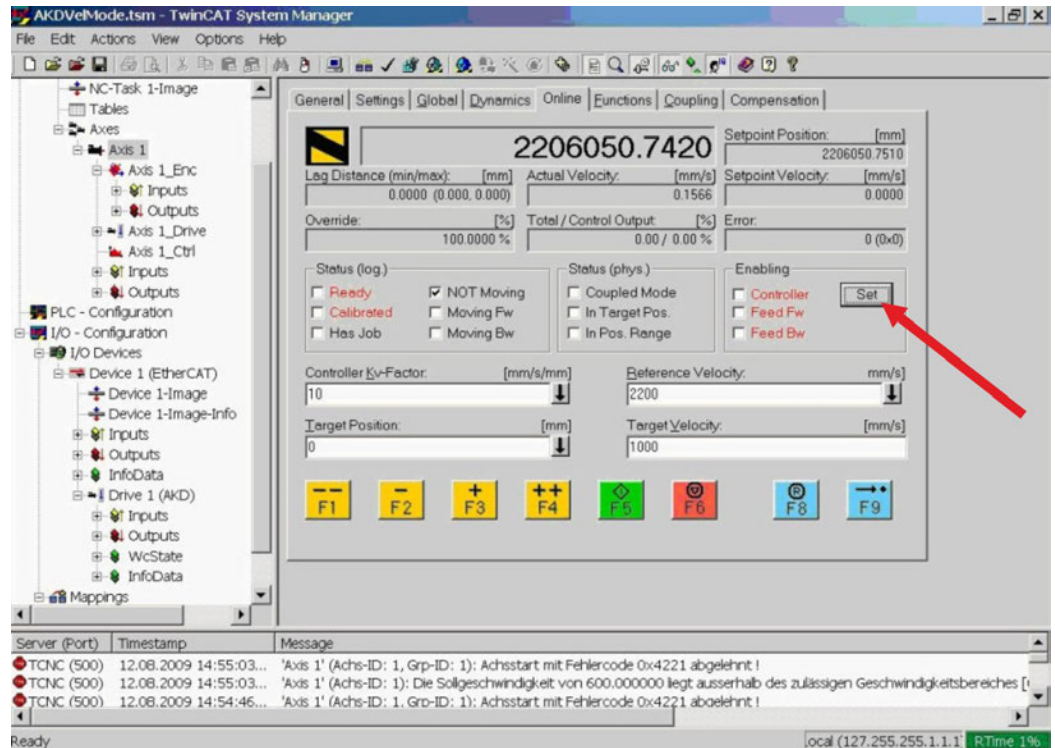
AKDVelMode.tsm - TwinCAT System Manager

File Edit Actions View Options Help

NC-Task 1-Image
Tables
Axes
Axis 1
Axis 1_Enc
Inputs
Outputs
Axis 1_Drive
Axis 1_Ctrl
Inputs
Outputs
PLC - Configuration
I/O - Configuration
I/O Devices
Device 1 (EtherCAT)
Device 1-Image
Device 1-Image-Info
Inputs
Outputs
InfoData
Drive 1 (AKD)
Inputs
Outputs
WcState
InfoData
Mappings

General | Settings | Global | Dynamics | Online | Functions | Coupling | Compensation

2206050.7420

Setpoint Position: [mm]
2206050.7510

Lag Distance (min/max): [mm]
0.0000 (0.000, 0.000)

Actual Velocity: [mm/s]
0.1566

Setpoint Velocity: [mm/s]
0.0000

Override: [%]
100.0000 %

Total / Control Output: [%]
0.00 / 0.00 %

Error:
0 (0x0)

Status (log.)
Ready
Calibrated
Has Job
NOT Moving
Moving Fw
Moving Bw

Status (phys.)
Coupled Mode
In Target Pos.
In Pos. Range

Enabling
Controller
Feed Fw
Feed Bw
Set

Controller Kv-Factor: [mm/s/mm]
10

Reference Velocity: mm/s]
2200

Target Position: [mm]
0

Target Velocity: [mm/s]
1000

F1 F2 F3 F4 F5 F6 F8 F9

| Server (Port) | Timestamp | Message |
|---|---|---|
| TCNC (500) | 12.08.2009 14:55:03... | 'Axis 1' (Achs-ID: 1, Grp-ID: 1): Achsstart mit Fehlercode 0x4221 abgelehnt ! |
| TCNC (500) | 12.08.2009 14:55:03... | 'Axis 1' (Achs-ID: 1): Die Sollgeschwindigkeit von 600.000000 liegt ausserhalb des zulässigen Geschwindigkeitsbereiches [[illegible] |
| TCNC (500) | 12.08.2009 14:54:46... | 'Axis 1' (Achs-ID: 1, Grp-ID: 1): Achsstart mit Fehlercode 0x4221 abgelehnt ! |

Ready
ocal (127.255.255.1.1.1 RTime 1%